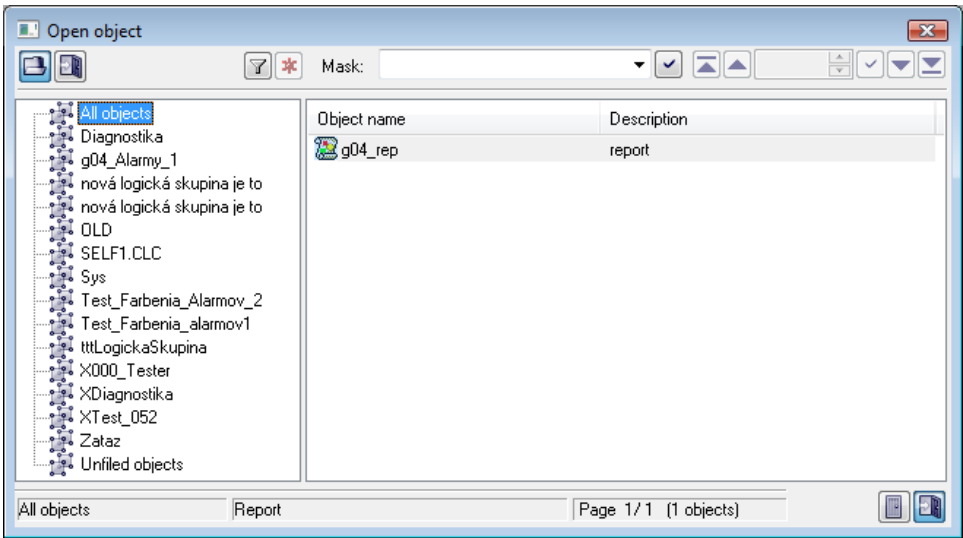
Open object

Mask:

All objects
Diagnostika
g04_Alarmy_1
nová logická skupina je to
nová logická skupina je to
OLD
SELF1.CLC
Sys
Test_Farbenia_Alarmov_2
Test_Farbenia_alarmov1
tttLogickaSkupina
X000_Tester
XDiagnostika
XTest_052
Zataz
Unfiled objects

| Object name | Description |
|---|---|
| g04_rep | report |

All objects | Report | Page 1/1 (1 objects)